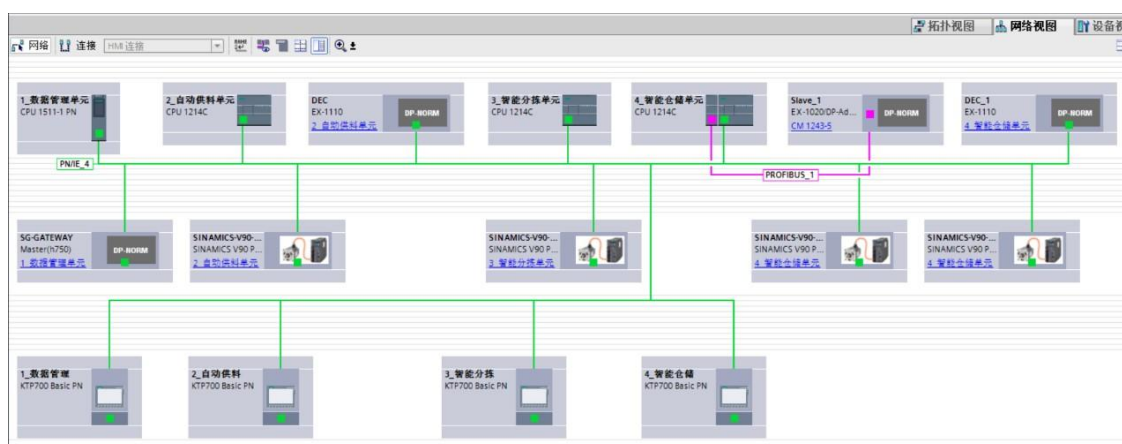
拓扑视图　网络视图　设备视

网络　连接　HMI 连接

1_数据管理单元
CPU 1511-1 PN

2_自动供料单元
CPU 1214C

DEC
EX-1110
2_自动供料单元
DP-NORM

3_智能分拣单元
CPU 1214C

4_智能仓储单元
CPU 1214C

Slave_1
EX-1020/DP-Ad...
CM 1243-5
DP-NORM

DEC_1
EX-1110
4_智能仓储单元
DP-NORM

PN/IE_4

PROFIBUS_1

SG-GATEWAY
Master(h750)
1_数据管理单元
DP-NORM

SINAMICS-V90-...
SINAMICS V90 P...
2_自动供料单元

SINAMICS-V90-...
SINAMICS V90 P...
3_智能分拣单元

SINAMICS-V90-...
SINAMICS V90 P...
4_智能仓储单元

SINAMICS-V90-...
SINAMICS V90 P...
4_智能仓储单元

1_数据管理
KTP700 Basic PN

2_自动供料
KTP700 Basic PN

3_智能分拣
KTP700 Basic PN

4_智能仓储
KTP700 Basic PN